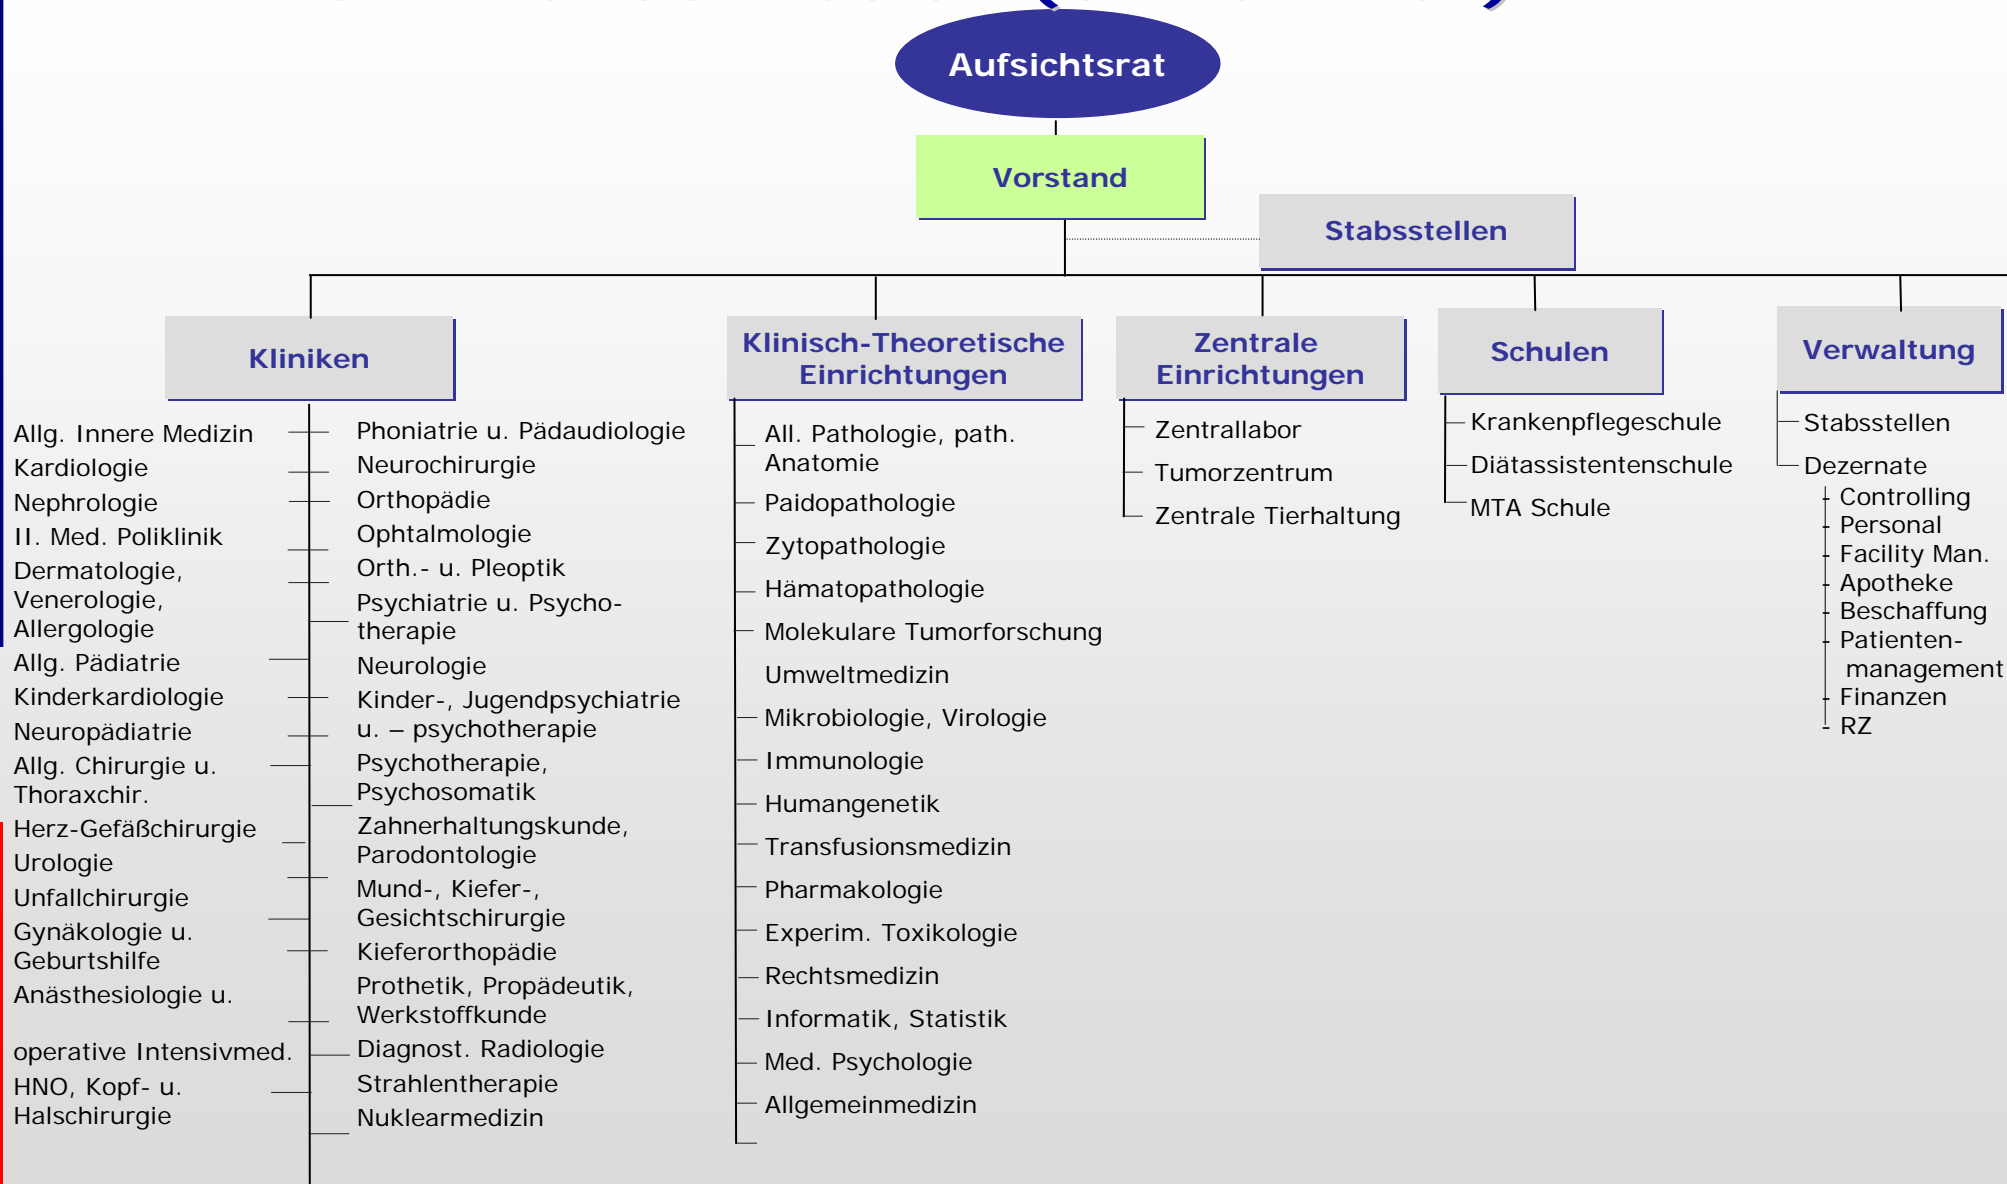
Aufsichtsrat

Vorstand

Stabsstellen

Kliniken

Allg. Innere Medizin
Kardiologie
Nephrologie
II. Med. Poliklinik
Dermatologie, Venerologie, Allergologie
Allg. Pädiatrie
Kinderkardiologie
Neuropädiatrie
Allg. Chirurgie u. Thoraxchir.
Herz-Gefäßchirurgie
Urologie
Unfallchirurgie
Gynäkologie u. Geburtshilfe
Anästhesiologie u.

operative Intensivmed.
HNO, Kopf- u. Halschirurgie

Phoniatrie u. Pädaudiologie
Neurochirurgie
Orthopädie
Ophtalmologie
Orth.- u. Pleoptik
Psychiatrie u. Psychotherapie
Neurologie
Kinder-, Jugendpsychiatrie u. – psychotherapie
Psychotherapie, Psychosomatik
Zahnerhaltungskunde, Parodontologie
Mund-, Kiefer-, Gesichtschirurgie
Kieferorthopädie
Prothetik, Propädeutik, Werkstoffkunde
Diagnost. Radiologie
Strahlentherapie
Nuklearmedizin

Klinisch-Theoretische Einrichtungen

All. Pathologie, path. Anatomie
Paidopathologie
Zytopathologie
Hämatopathologie
Molekulare Tumorforschung
Umweltmedizin
Mikrobiologie, Virologie
Immunologie
Humangenetik
Transfusionsmedizin
Pharmakologie
Experim. Toxikologie
Rechtsmedizin
Informatik, Statistik
Med. Psychologie
Allgemeinmedizin

Zentrale Einrichtungen

Zentrallabor
Tumorzentrum
Zentrale Tierhaltung

Schulen

Krankenpflegeschule
Diätassistentenschule
MTA Schule

Verwaltung

Stabsstellen
Dezernate
Controlling
Personal
Facility Man.
Apotheke
Beschaffung
Patienten-management
Finanzen
RZ